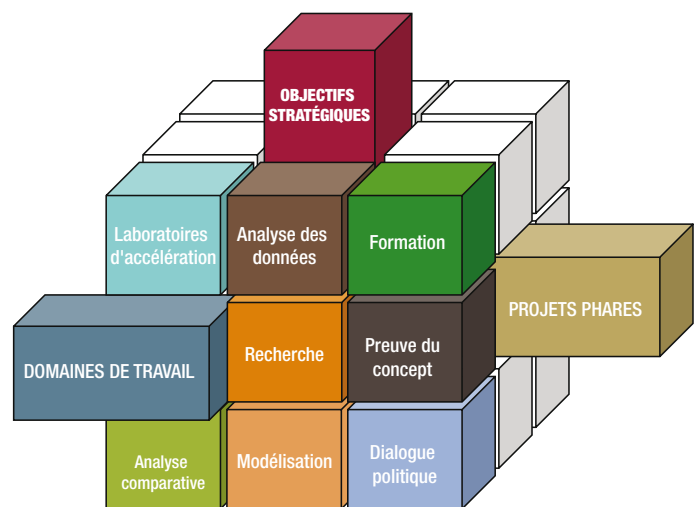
OBJECTIFS STRATÉGIQUES

Laboratoires d'accélération

Analyse des données

Formation

PROJETS PHARES

DOMAINES DE TRAVAIL

Recherche

Preuve du concept

Analyse comparative

Modélisation

Dialogue politique